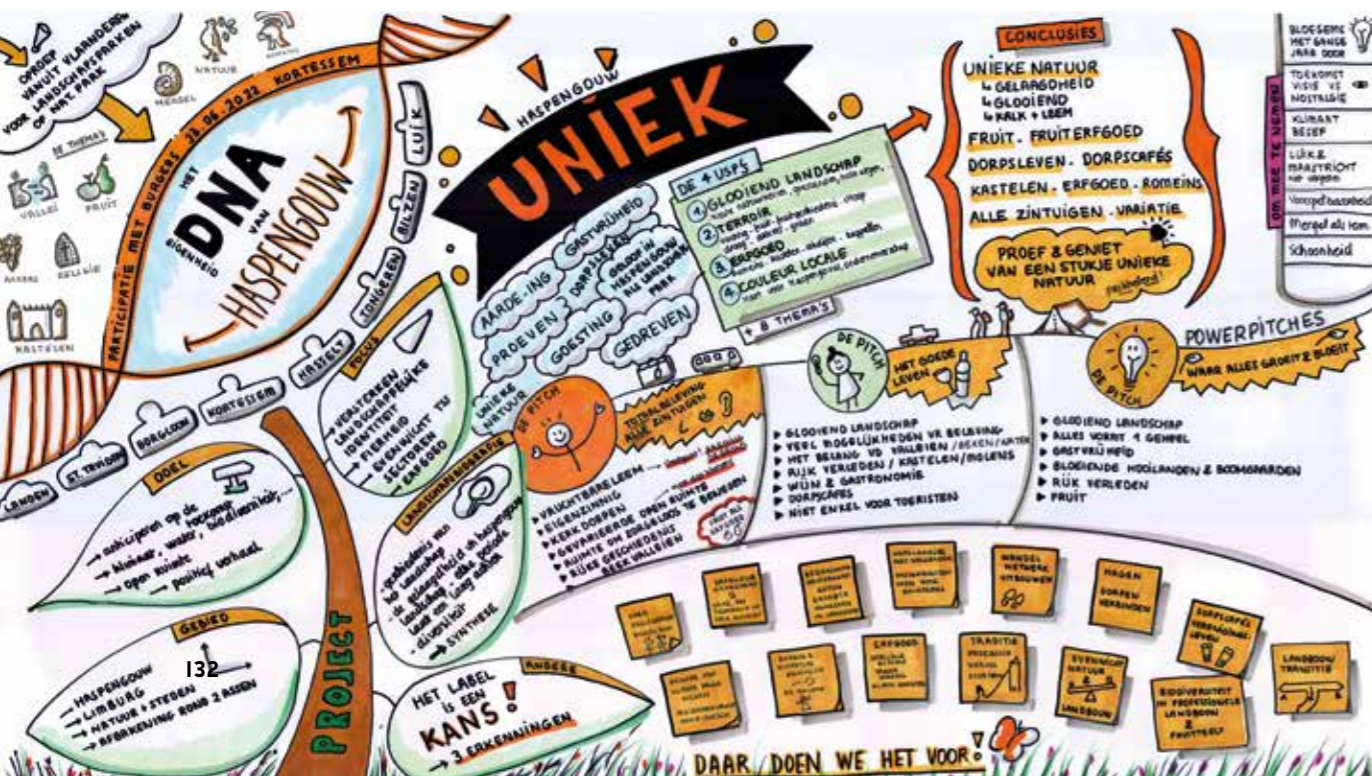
OPROEP VANUIT VLAANDEREN VOOR LANDSCHAPSPARKEN OF NAT. PARK

NATUUR
ROMEINS
MERGEL

DE THEMA'S
VALLEI
FRUIT
AKKERS
KELDER
KASTELEN

PARTICIPATIE MET BURGERS 23.06.2022 KORTESSEM

HET DNA EIGENHEID VAN HASPENGOUW

LUIK
BILZEN
TONGEREN
HASSELT
KORTESSEM
BORGLOON
ST. TRUIDEN
LANDEN

DOEL
→ anticiperen op de klimaat, water, voedsel, biodiversiteit,...
→ open ruimte
→ positief verhaal

GEBIED
→ HASPENGOUW
→ LIMBURG
→ NATUUR + STEDEN
→ AFBAKENING ROND 2 ASSEN

132

PROJECT

FOCUS
→ VERSTERKEN LANDSCHAPPELIJKE IDENTITEIT
→ FIERHEID
→ EVENWICHT TSS SECTOREN
→ ERFGOED

LANDSCHAPSBEGRIP
→ gebiedsvisie van het landschap
→ de geleedheid van haspengouw
→ landschap - alle periode lezen en lang nadien
→ diversiteit
→ SYNTHESE

HET LABEL is EEN KANS!
ANDERE
→ 3 ERKENNINGEN

HASPENGOUW
UNIEK

AARDE-ING
GASTVRIJHEID
PROEVEN
DORPSLEVEN
GOESTING
GELOOF IN HASPENGOUW ALS LANDSCHAPSPARK
GEDREVEN

DE 4 USP'S
1 GLOOIEND LANDSCHAP
2 TERROIR
3 ERFGOED
4 COULEUR LOCALE
+ 8 THEMA'S

UNIEKE NATUUR
DE PITCH
TOTAALBELEVING ALLE ZINTUIGEN
▸ VRUCHTBARE LEEM
▸ EIGENZINNIG
▸ KERKDORPEN
▸ GEVARIEERDE OPEN RUIMTE
▸ RUIMTE OM ZORGELOOS TE BEWEGEN
▸ RIJKE GESCHIEDENIS
▸ BEEK VALLEIEN

DE PITCH
HET GOEDE LEVEN
▸ GLOOIEND LANDSCHAP
▸ VEEL MOGELIJKHEDEN VR BELEVING
▸ HET BELANG VD VALLEIEN / BEKEN / WATER
▸ RIJK VERLEDEN / KASTELEN / MOLENS
▸ WIJN & GASTRONOMIE
▸ DORPSCAFÉS
▸ NIET ENKEL VOOR TOERISTEN

CONCLUSIES
UNIEKE NATUUR
↳ GELAAGDHEID
↳ GLOOIEND
↳ KALK + LEEM
FRUIT - FRUITERFGOED
DORPSLEVEN - DORPSCAFÉS
KASTELEN - ERFGOED - ROMEINS
ALLE ZINTUIGEN - VARIATIE
PROEF & GENIET VAN EEN STUKJE UNIEKE NATUUR

BLOESEMS HET GANSE JAAR DOOR
TOEKOMST VISIE VS NOSTALGIE
KLIMAAT BESEF
LUIK & MAASTRICHT
Voorspelbaarheid
Mergel als tem
Schoonheid
om mee te nemen

POWERPITCHES
DE PITCH
WAAR ALLES GROEIT & BLOEIT
▸ GLOOIEND LANDSCHAP
▸ ALLES VORMT 1 GEHEEL
▸ GASTVRIJHEID
▸ BLOEIENDE HOOILANDEN & BOOMGAARDEN
▸ RIJK VERLEDEN
▸ FRUIT

WANDEL NETWERK UITBOUWEN
HAGEN DORPEN VERBINDEN
ERFGOED
TRADITIE
EVENWICHT NATUUR LANDBOUW
DORPSCAFÉS VERENIGINGSLEVEN
BIODIVERSITEIT IN PROFESSIONELE LANDBOUW & FRUITTEELT
LANDBOUW TRANSITIE

DAAR DOEN WE HET VOOR!